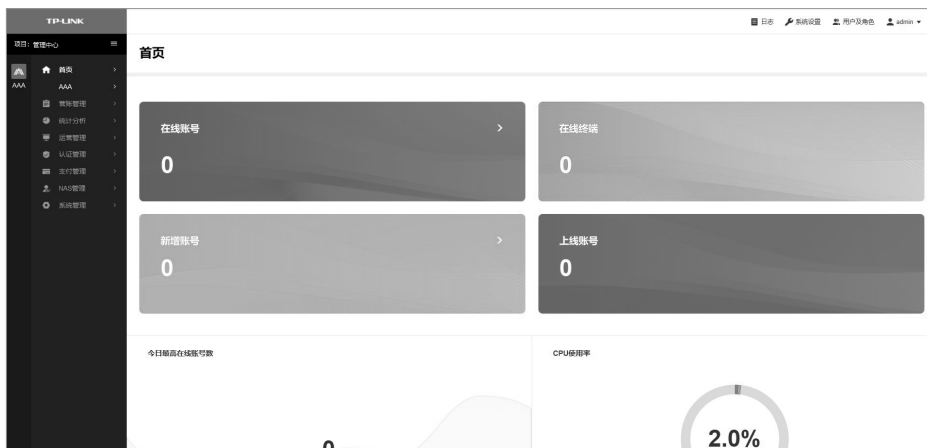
TP-LINK

项目：管理中心

AAA

首页

AAA

账号管理

统计分析

运营管理

认证管理

支付管理

NAS管理

系统管理

日志 系统设置 用户及角色 admin

首页

在线账号

0

在线终端

0

新增账号

0

上线账号

0

今日最高在线账号数

0

CPU使用率

2.0%